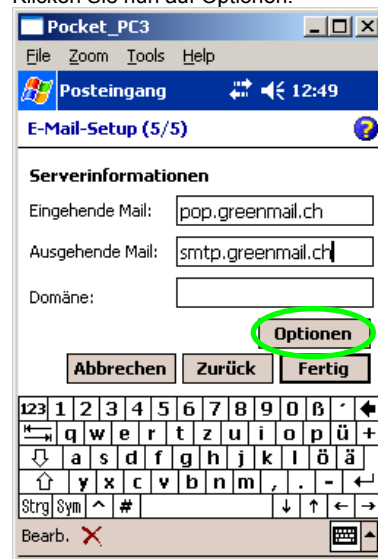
Klicken Sie nun auf Optionen.

Pocket_PC3

File Zoom Tools Help

Posteingang 12:49

E-Mail-Setup (5/5)

Serverinformationen

Eingehende Mail: pop.greenmail.ch

Ausgehende Mail: smtp.greenmail.ch

Domäne:

Optionen

Abbrechen Zurück Fertig

123 1 2 3 4 5 6 7 8 9 0 ß ´
q w e r t z u i o p ü +
a s d f g h j k l ö ä
y x c v b n m , . -
Strg Sym ^ #

Bearb.